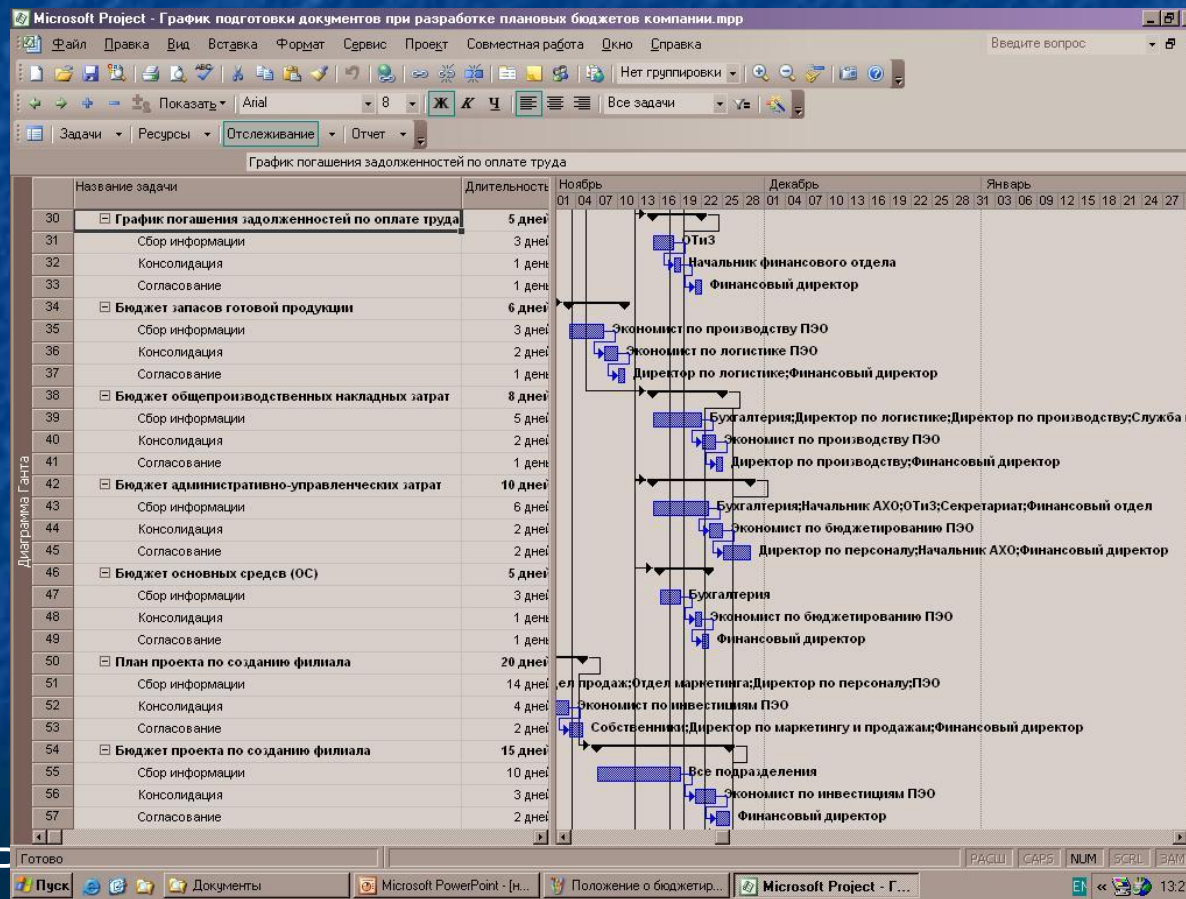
Microsoft Project - График подготовки документов при разработке плановых бюджетов компании.mpp

Файл Правка Вид Вставка Формат Сервис Проект Совместная работа Окно Справка

Введите вопрос

Нет группировки

Показать Arial 8 Ж К Ч Все задачи

Задачи Ресурсы Отслеживание Отчет

График погашения задолженностей по оплате труда

Диаграмма Ганта

| | Название задачи | Длительность |
|---|---|---|
| 30 | ⊟ График погашения задолженностей по оплате труда | 5 дней |
| 31 | Сбор информации | 3 дней |
| 32 | Консолидация | 1 день |
| 33 | Согласование | 1 день |
| 34 | ⊟ Бюджет запасов готовой продукции | 6 дней |
| 35 | Сбор информации | 3 дней |
| 36 | Консолидация | 2 дней |
| 37 | Согласование | 1 день |
| 38 | ⊟ Бюджет общепроизводственных накладных затрат | 8 дней |
| 39 | Сбор информации | 5 дней |
| 40 | Консолидация | 2 дней |
| 41 | Согласование | 1 день |
| 42 | ⊟ Бюджет административно-управленческих затрат | 10 дней |
| 43 | Сбор информации | 6 дней |
| 44 | Консолидация | 2 дней |
| 45 | Согласование | 2 дней |
| 46 | ⊟ Бюджет основных средств (ОС) | 5 дней |
| 47 | Сбор информации | 3 дней |
| 48 | Консолидация | 1 день |
| 49 | Согласование | 1 день |
| 50 | ⊟ План проекта по созданию филиала | 20 дней |
| 51 | Сбор информации | 14 дней |
| 52 | Консолидация | 4 дней |
| 53 | Согласование | 2 дней |
| 54 | ⊟ Бюджет проекта по созданию филиала | 15 дней |
| 55 | Сбор информации | 10 дней |
| 56 | Консолидация | 3 дней |
| 57 | Согласование | 2 дней |

Ноябрь
01 04 07 10 13 16 19 22 25 28
Декабрь
01 04 07 10 13 16 19 22 25 28 31
Январь
03 06 09 12 15 18 21 24 27

ОТиЗ
Начальник финансового отдела
Финансовый директор
Экономист по производству ПЭО
Экономист по логистике ПЭО
Директор по логистике;Финансовый директор
Бухгалтерия;Директор по логистике;Директор по производству;Служба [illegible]
Экономист по производству ПЭО
Директор по производству;Финансовый директор
Бухгалтерия;Начальник АХО;ОТиЗ;Секретариат;Финансовый отдел
Экономист по бюджетированию ПЭО
Директор по персоналу;Начальник АХО;Финансовый директор
Бухгалтерия
Экономист по бюджетированию ПЭО
Финансовый директор
ел продаж;Отдел маркетинга;Директор по персоналу;ПЭО
Экономист по инвестициям ПЭО
Собственник;Директор по маркетингу и продажам;Финансовый директор
Все подразделения
Экономист по инвестициям ПЭО
Финансовый директор

Готово
РАСШ CAPS NUM SCRL ЗАМ

Пуск Документы Microsoft PowerPoint - [н... Положение о бюджетир... Microsoft Project - Г... EN 13:2